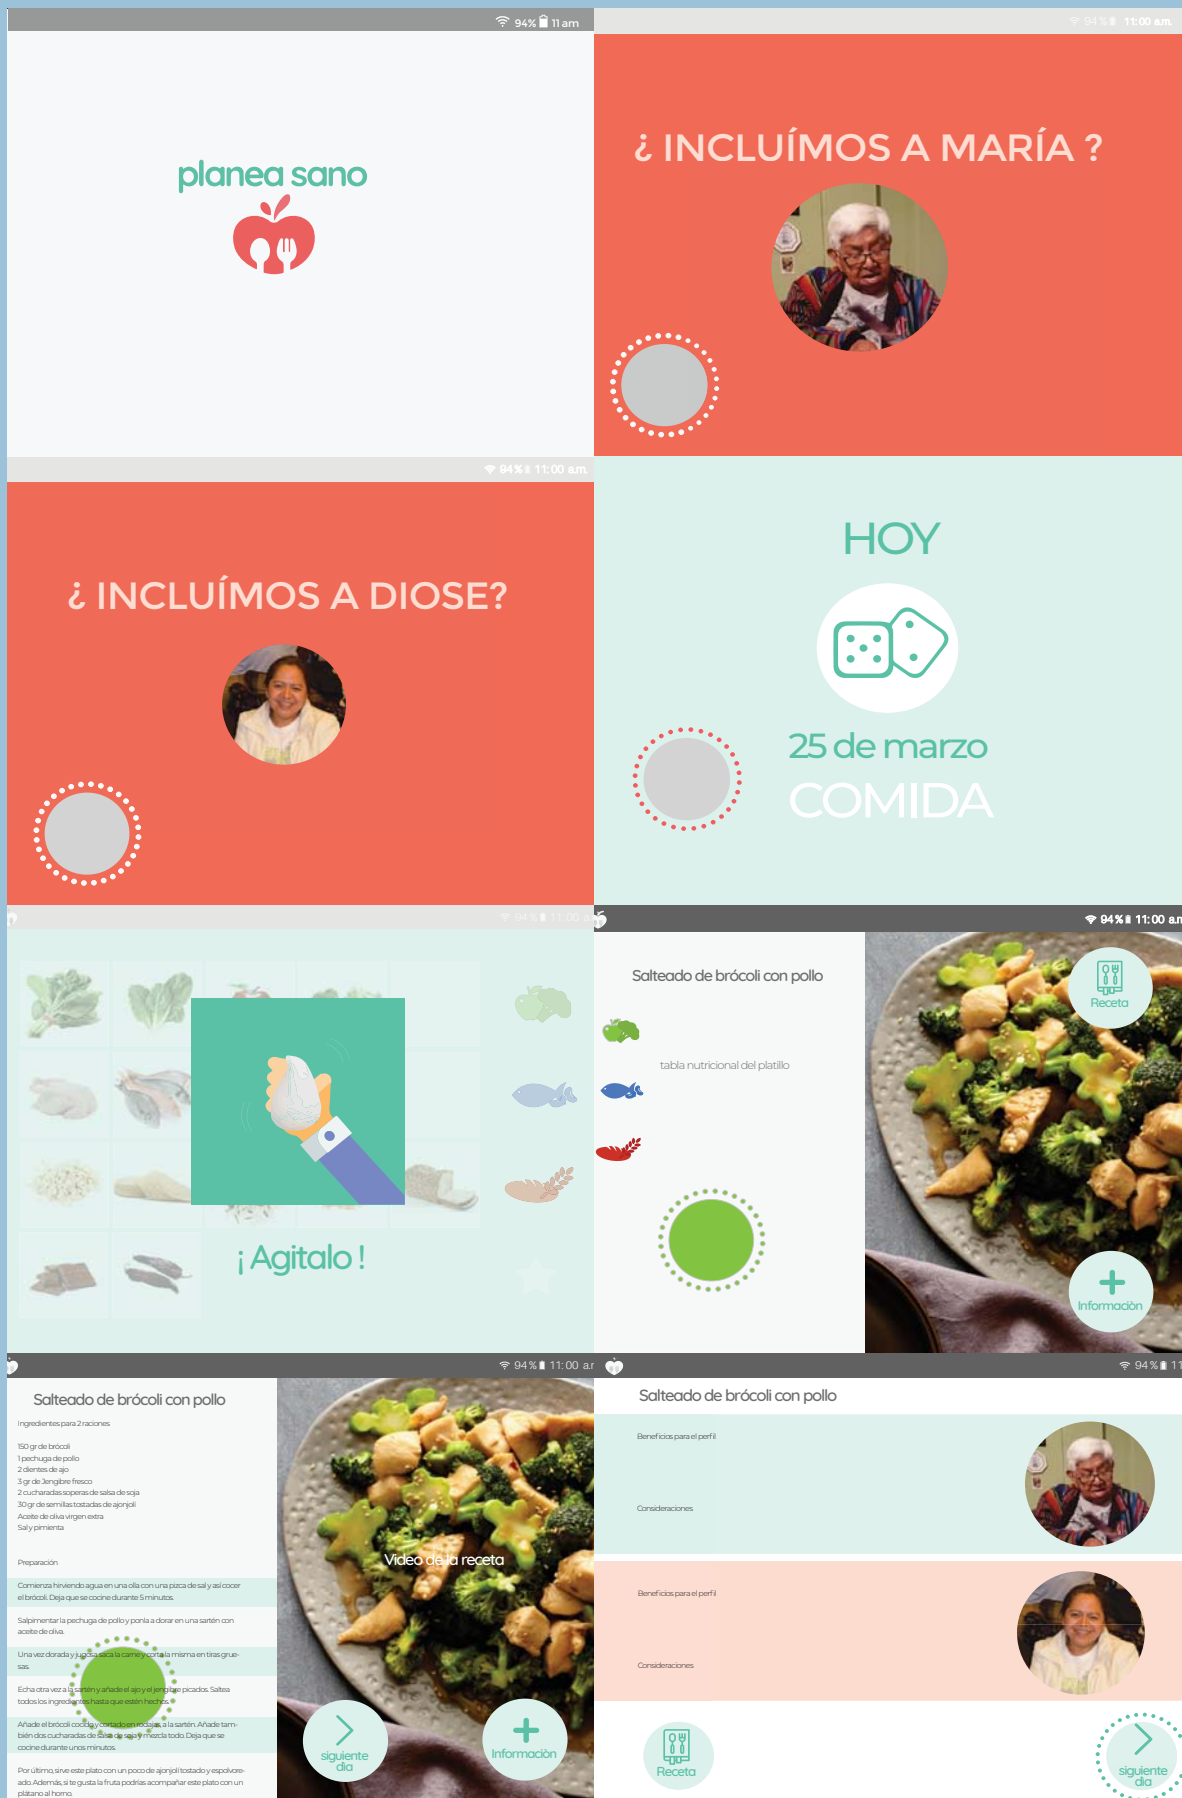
94% 11 am

planea sano

94% 11:00 am

¿ INCLUÍMOS A MARÍA ?

94% 11:00 am

¿ INCLUÍMOS A DIOSE?

HOY

25 de marzo
COMIDA

94% 11:00 am

¡ Agitalo !

94% 11:00 am

Salteado de brócoli con pollo

Receta

tabla nutricional del platillo

Información

94% 11:00 am

Salteado de brócoli con pollo

Ingredientes para 2 raciones

150 gr de brócoli
1 pechuga de pollo
2 dientes de ajo
3 gr de Jengibre fresco
2 cucharadas soperas de salsa de soja
30 gr de semillas tostadas de ajonjolí
Aceite de oliva virgen extra
Sal y pimienta

Preparación

Comienza hirviendo agua en una olla con una pizca de sal y así cocer el brócoli. Deja que se cocine durante 5 minutos.

Salpimentar la pechuga de pollo y ponla a dorar en una sartén con aceite de oliva.

Una vez dorada y jugosa saca la carne y corta la misma en tiras gruesas.

Echa otra vez a la sartén y añade el ajo y el jengibre picados. Saltea todos los ingredientes hasta que estén hechos.

Añade el brócoli cocido y cortado en rodajas a la sartén. Añade también dos cucharadas de salsa de soja y mezcla todo. Deja que se cocine durante unos minutos.

Por último, sirve este plato con un poco de ajonjolí tostado y espolvoreado. Además, si te gusta la fruta podrías acompañar este plato con un plátano al horno.

Video de la receta

siguiente día

Información

94% 11

Salteado de brócoli con pollo

Beneficios para el perfil

Consideraciones

Beneficios para el perfil

Consideraciones

Receta

siguiente día